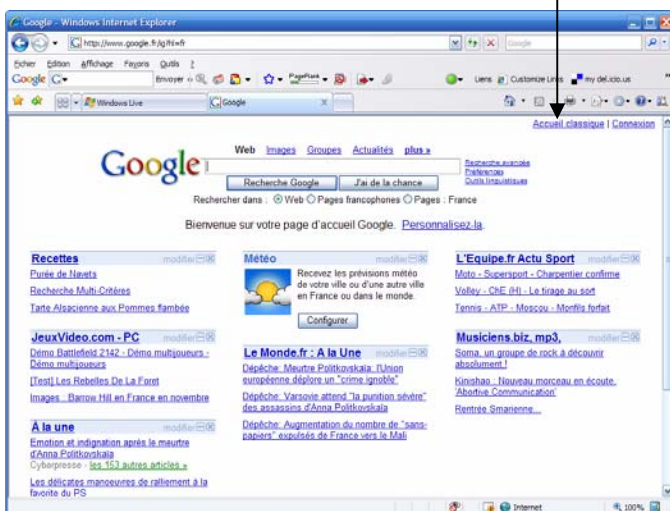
Google - Windows Internet Explorer

http://www.google.fr/ig?hl=fr

Google

Fichier Edition Affichage Favoris Outils ?

Google G- Envoyer PageRank Liens Customize Links my del.icio.us

Windows Live Google

Accueil classique | Connexion

Google

Web Images Groupes Actualités plus »

Recherche avancée
Préférences
Outils linguistiques

Recherche Google J'ai de la chance

Rechercher dans : Web Pages francophones Pages : France

Bienvenue sur votre page d'accueil Google. Personnalisez-la.

Recettes modifier
Purée de Navets
Recherche Multi-Critères
Tarte Alsacienne aux Pommes flambée

Météo modifier
Recevez les prévisions météo de votre ville ou d'une autre ville en France ou dans le monde.
Configurer

L'Equipe.fr Actu Sport modifier
Moto - Supersport - Charpentier confirme
Volley - ChE (H) - Le tirage au sort
Tennis - ATP - Moscou - Monfils forfait

JeuxVideo.com - PC modifier
Démo Battlefield 2142 - Démo multijoueurs - Démo multijoueurs
[Test] Les Rebelles De La Foret
Images : Barrow Hill en France en novembre

Le Monde.fr : A la Une modifier
Dépêche: Meurtre Politkovskaïa: l'Union européenne déplore un "crime ignoble"
Dépêche: Varsovie attend "la punition sévère" des assassins d'Anna Politkovskaïa
Dépêche: Augmentation du nombre de "sans-papiers" expulsés de France vers le Mali

Musiciens.biz, mp3, modifier
Soma, un groupe de rock à découvrir absolument !
Kinishao : Nouveau morceau en écoute, 'Abortive Communication'
Rentrée Smarienne...

À la une modifier
Emotion et indignation après le meurtre d'Anna Politkovskaïa
Cyberpresse - les 153 autres articles »
Les délicates manoeuvres de ralliement à la favorite du PS

Internet 100%